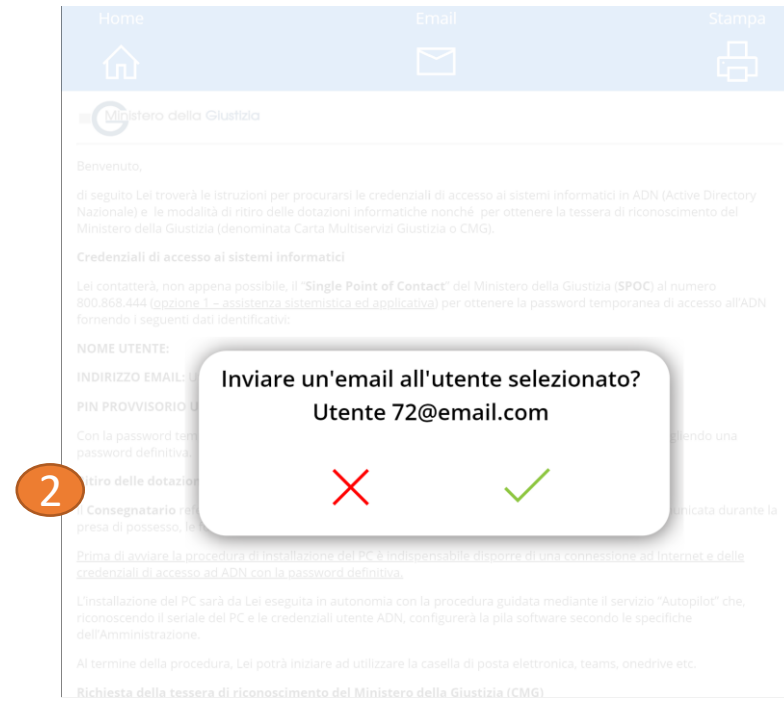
Home

Email

Stampa

Ministero della Giustizia

Benvenuto,

di seguito Lei troverà le istruzioni per procurarsi le credenziali di accesso ai sistemi informatici in ADN (Active Directory Nazionale) e le modalità di ritiro delle dotazioni informatiche nonché per ottenere la tessera di riconoscimento del Ministero della Giustizia (denominata Carta Multiservizi Giustizia o CMG).

**Credenziali di accesso ai sistemi informatici**

Lei contatterà, non appena possibile, il "**Single Point of Contact**" del Ministero della Giustizia (**SPOC**) al numero 800.868.444 (opzione 1 – assistenza sistemistica ed applicativa) per ottenere la password temporanea di accesso all'ADN fornendo i seguenti dati identificativi:

**NOME UTENTE:**

**INDIRIZZO EMAIL:** U

**PIN PROVVISORIO** U

Con la password tem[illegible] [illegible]gliendo una password definitiva.

Inviare un'email all'utente selezionato?
Utente 72@email.com

2

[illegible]itiro delle dotazio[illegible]

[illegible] **Consegnatario** re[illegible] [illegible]nicata durante la presa di possesso, le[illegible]

Prima di avviare la procedura di installazione del PC è indispensabile disporre di una connessione ad Internet e delle credenziali di accesso ad ADN con la password definitiva.

L'installazione del PC sarà da Lei eseguita in autonomia con la procedura guidata mediante il servizio "Autopilot" che, riconoscendo il seriale del PC e le credenziali utente ADN, configurerà la pila software secondo le specifiche dell'Amministrazione.

Al termine della procedura, Lei potrà iniziare ad utilizzare la casella di posta elettronica, teams, onedrive etc.

**Richiesta della tessera di riconoscimento del Ministero della Giustizia (CMG)**